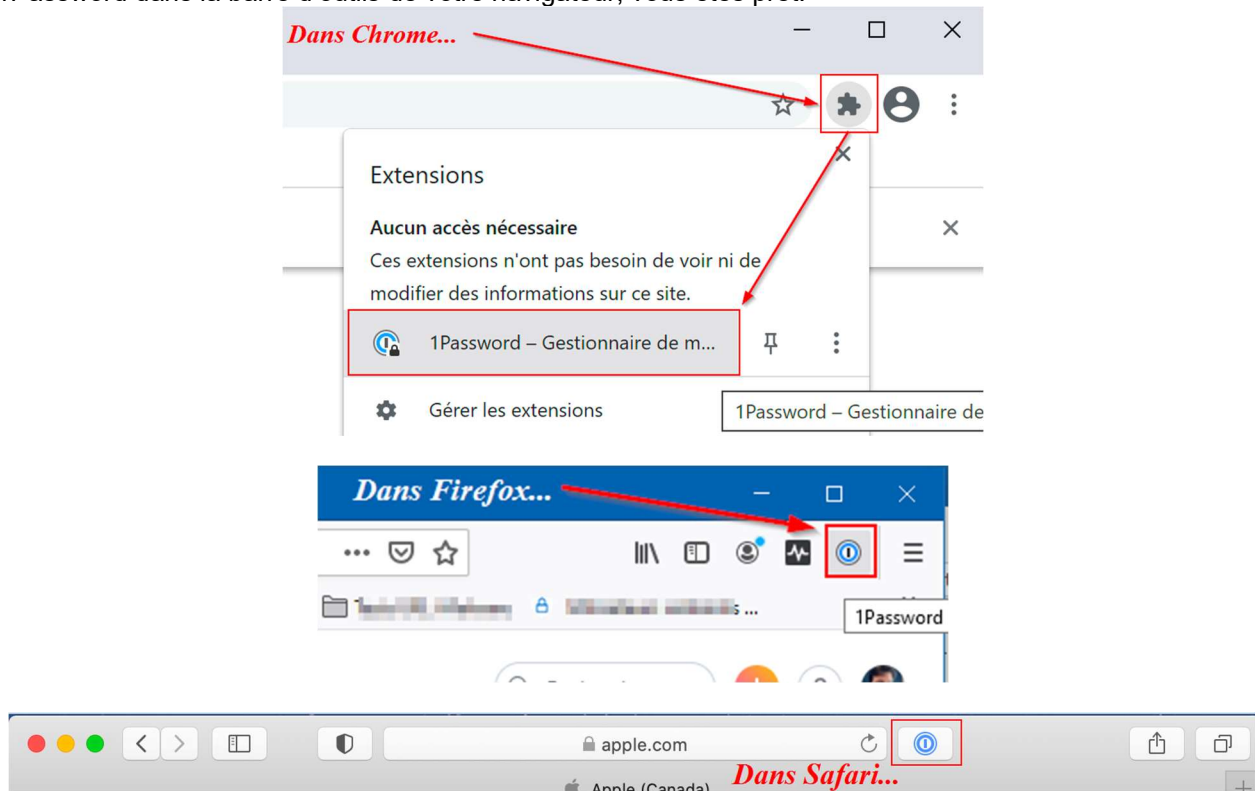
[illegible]

Dans Chrome...

Extensions

Aucun accès nécessaire

Ces extensions n'ont pas besoin de voir ni de modifier des informations sur ce site.

1Password – Gestionnaire de m...

Gérer les extensions

1Password – Gestionnaire de

Dans Firefox...

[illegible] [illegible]...

1Password

apple.com

Dans Safari...

Apple (Canada)